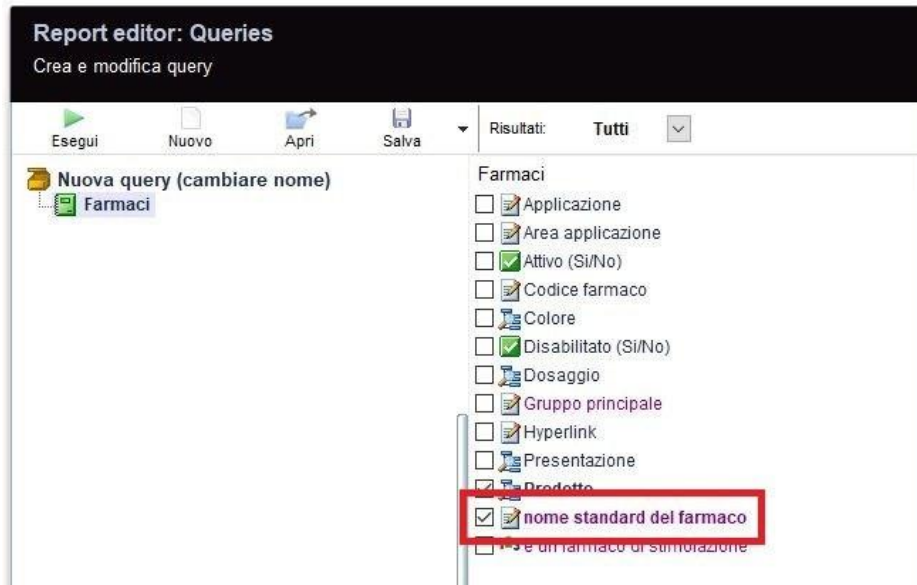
Report editor: Queries
Crea e modifica query

Esegui
Nuovo
Apri
Salva
Risultati:
Tutti

Nuova query (cambiare nome)
Farmaci

Farmaci
Applicazione
Area applicazione
Attivo (Si/No)
Codice farmaco
Colore
Disabilitato (Si/No)
Dosaggio
Gruppo principale
Hyperlink
Presentazione
Prodotto
nome standard del farmaco
è un farmaco di stimolazione